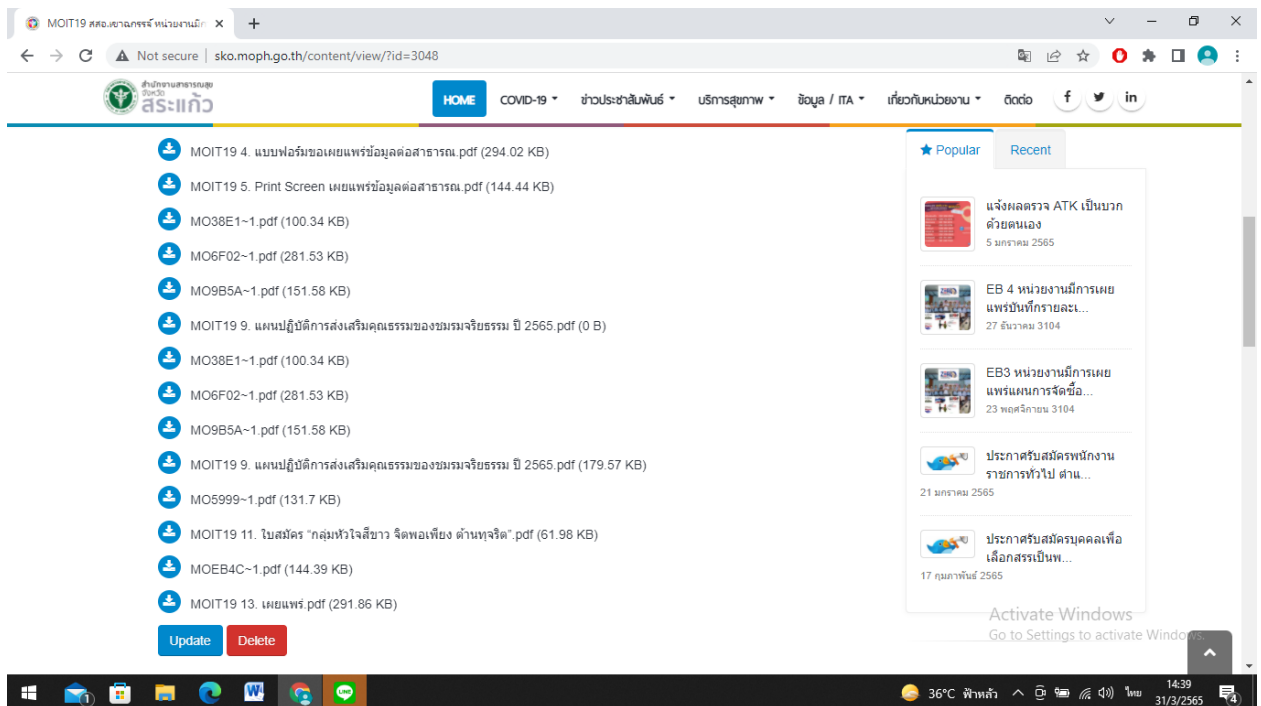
MOIT19 สสจ.เขาฉกรรจ์ หน่วยงานมี

Not secure | sko.moph.go.th/content/view/?id=3048

สำนักงานสาธารณสุขจังหวัด สระแก้ว

HOME COVID-19 ข่าวประชาสัมพันธ์ บริการสุขภาพ ข้อมูล / ITA เกี่ยวกับหน่วยงาน ติดต่อ

MOIT19 4. แบบฟอร์มขอเผยแพร่ข้อมูลต่อสาธารณ.pdf (294.02 KB)

MOIT19 5. Print Screen เผยแพร่ข้อมูลต่อสาธารณ.pdf (144.44 KB)

MO38E1~1.pdf (100.34 KB)

MO6F02~1.pdf (281.53 KB)

MO9B5A~1.pdf (151.58 KB)

MOIT19 9. แผนปฏิบัติการส่งเสริมคุณธรรมของชมรมจริยธรรม ปี 2565.pdf (0 B)

MO38E1~1.pdf (100.34 KB)

MO6F02~1.pdf (281.53 KB)

MO9B5A~1.pdf (151.58 KB)

MOIT19 9. แผนปฏิบัติการส่งเสริมคุณธรรมของชมรมจริยธรรม ปี 2565.pdf (179.57 KB)

MO5999~1.pdf (131.7 KB)

MOIT19 11. ใบสมัคร "กลุ่มหัวใจสีขาว จิตพอเพียง ต้านทุจริต".pdf (61.98 KB)

MOEB4C~1.pdf (144.39 KB)

MOIT19 13. เผยแพร่.pdf (291.86 KB)

Update Delete

Popular Recent

แจ้งผลตรวจ ATK เป็นบวกด้วยตนเอง
5 มกราคม 2565

EB 4 หน่วยงานมีการเผยแพร่บันทึกรายละเ...
27 ธันวาคม 3104

EB3 หน่วยงานมีการเผยแพร่แผนการจัดซื้อ...
23 พฤศจิกายน 3104

ประกาศรับสมัครพนักงานราชการทั่วไป ตำแ...
21 มกราคม 2565

ประกาศรับสมัครบุคคลเพื่อเลือกสรรเป็นพ...
17 กุมภาพันธ์ 2565

Activate Windows
Go to Settings to activate Windows.

36°C ฟ้าหลัว ไทย 14:39 31/3/2565